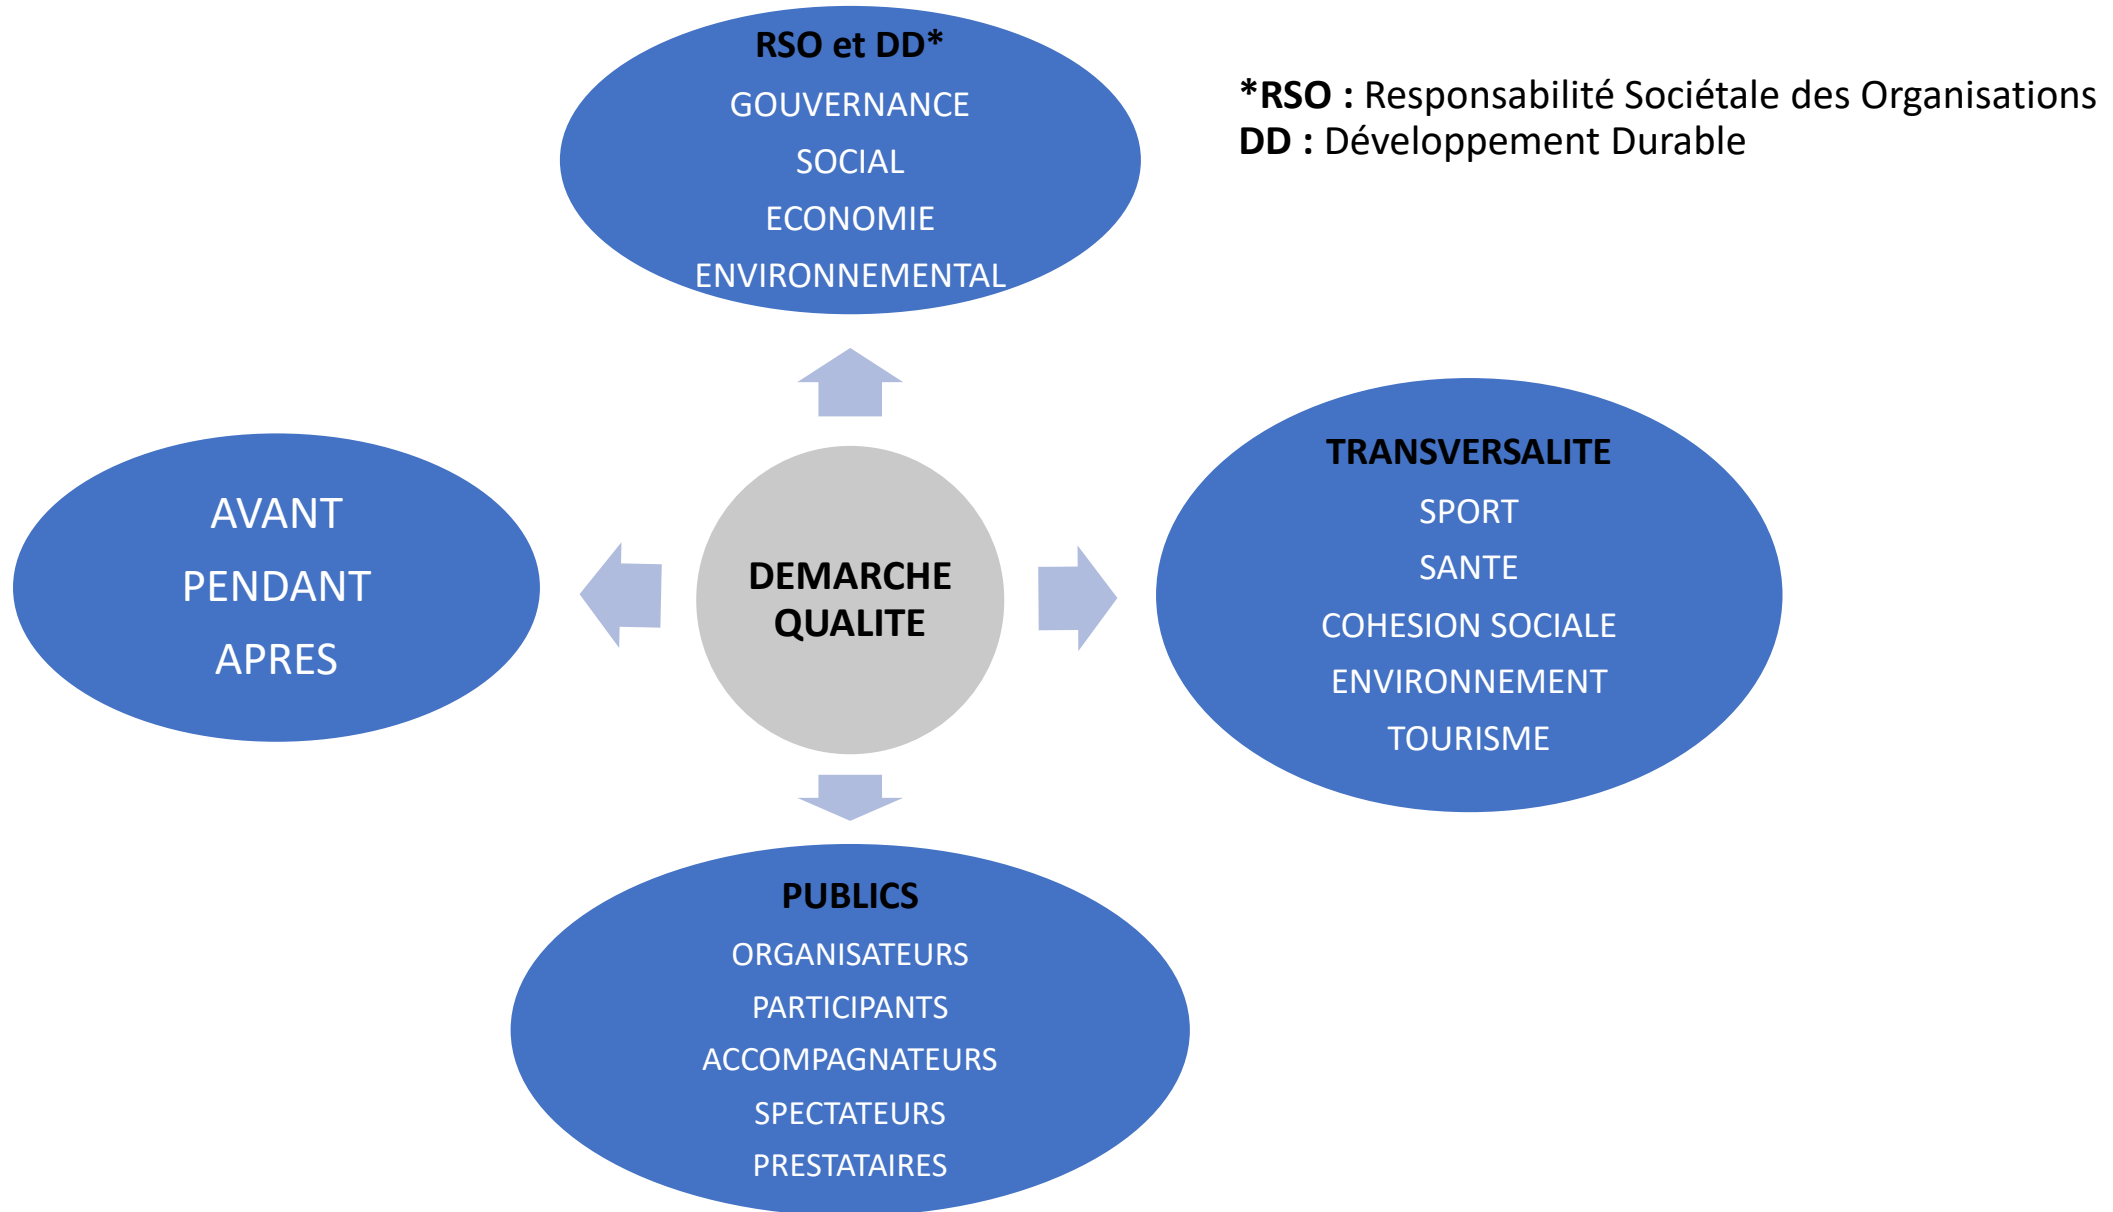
RSO et DD*
GOUVERNANCE
SOCIAL
ECONOMIE
ENVIRONNEMENTAL

*RSO : Responsabilité Sociétale des Organisations
DD : Développement Durable

AVANT
PENDANT
APRES

DEMARCHE QUALITE

TRANSVERSALITE
SPORT
SANTE
COHESION SOCIALE
ENVIRONNEMENT
TOURISME

PUBLICS
ORGANISATEURS
PARTICIPANTS
ACCOMPAGNATEURS
SPECTATEURS
PRESTATAIRES